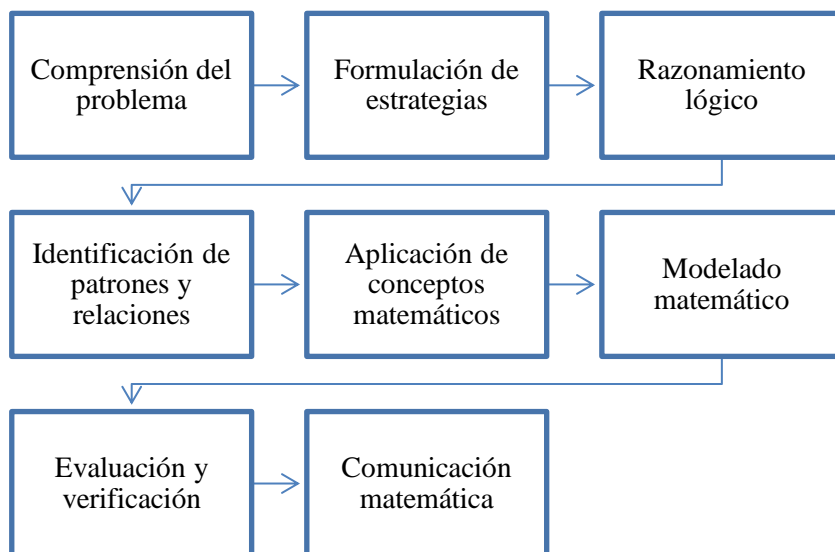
Comprensión del problema

Formulación de estrategias

Razonamiento lógico

Identificación de patrones y relaciones

Aplicación de conceptos matemáticos

Modelado matemático

Evaluación y verificación

Comunicación matemática